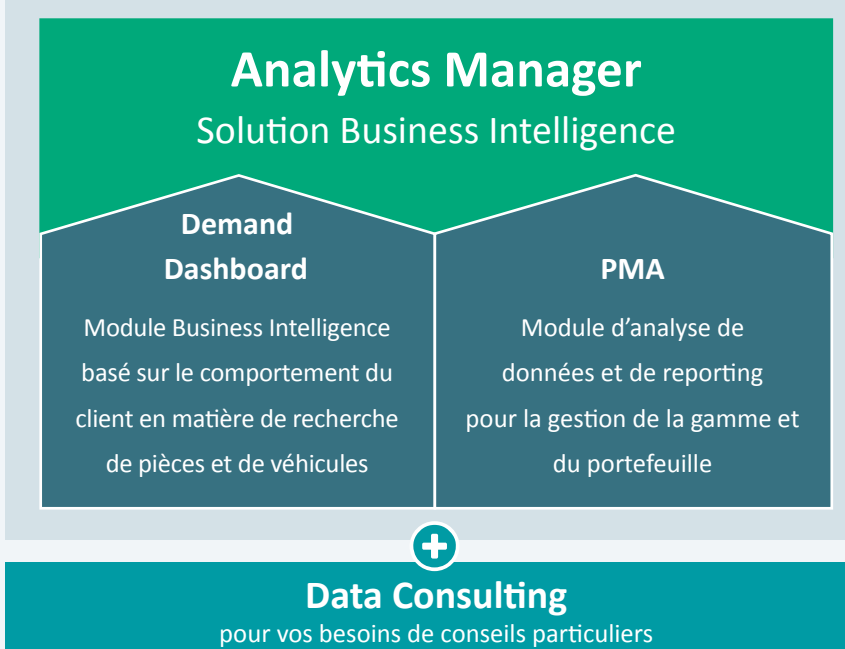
Analytics Manager
Solution Business Intelligence

Demand Dashboard

Module Business Intelligence basé sur le comportement du client en matière de recherche de pièces et de véhicules

PMA

Module d'analyse de données et de reporting pour la gestion de la gamme et du portefeuille

+

Data Consulting
pour vos besoins de conseils particuliers